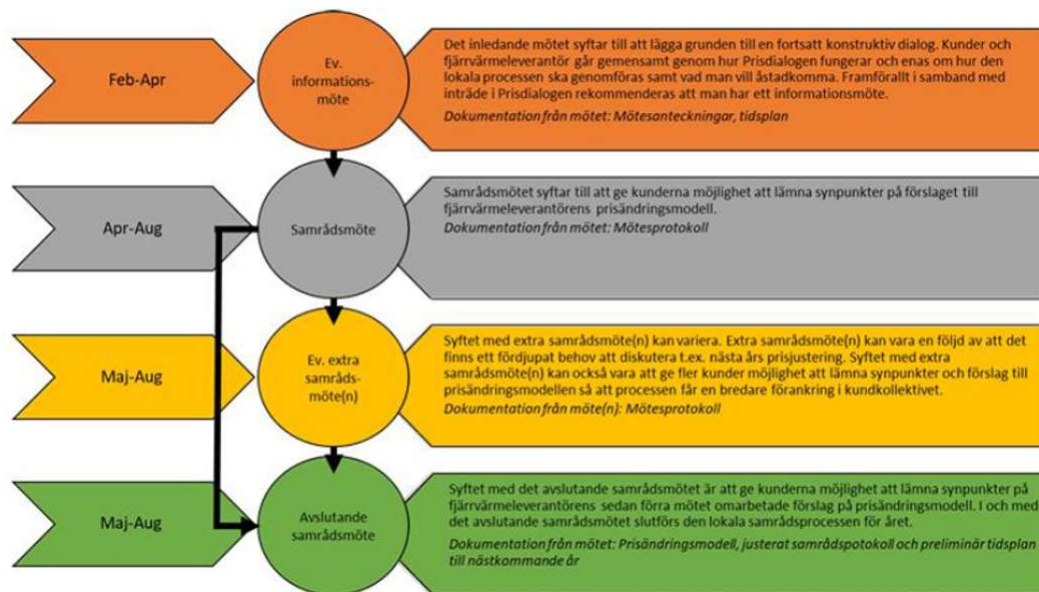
Feb-Apr

Ev. informationsmöte

Det inledande mötet syftar till att lägga grunden till en fortsatt konstruktiv dialog. Kunder och fjärrvärmeleverantör går gemensamt genom hur Prisdialogen fungerar och enas om hur den lokala processen ska genomföras samt vad man vill åstadkomma. Framförallt i samband med inträde i Prisdialogen rekommenderas att man har ett informationsmöte.

Dokumentation från mötet: Mötesanteckningar, tidsplan

Apr-Aug

Samrådsmöte

Samrådsmötet syftar till att ge kunderna möjlighet att lämna synpunkter på förslaget till fjärrvärmeleverantörens prisändringsmodell.

Dokumentation från mötet: Mötesprotokoll

Maj-Aug

Ev. extra samrådsmöte(n)

Syftet med extra samrådsmöte(n) kan variera. Extra samrådsmöte(n) kan vara en följd av att det finns ett fördjupat behov att diskutera t.ex. nästa års prisjustering. Syftet med extra samrådsmöte(n) kan också vara att ge fler kunder möjlighet att lämna synpunkter och förslag till prisändringsmodellen så att processen får en bredare förankring i kundkollektivet.

Dokumentation från möte(n): Mötesprotokoll

Maj-Aug

Avslutande samrådsmöte

Syftet med det avslutande samrådsmötet är att ge kunderna möjlighet att lämna synpunkter på fjärrvärmeleverantörens sedan förra mötet omarbetade förslag på prisändringsmodell. I och med det avslutande samrådsmötet slutförs den lokala samrådsprocessen för året.

Dokumentation från mötet: Prisändringsmodell, justerat samrådspotokoll och preliminär tidsplan till nästkommande år